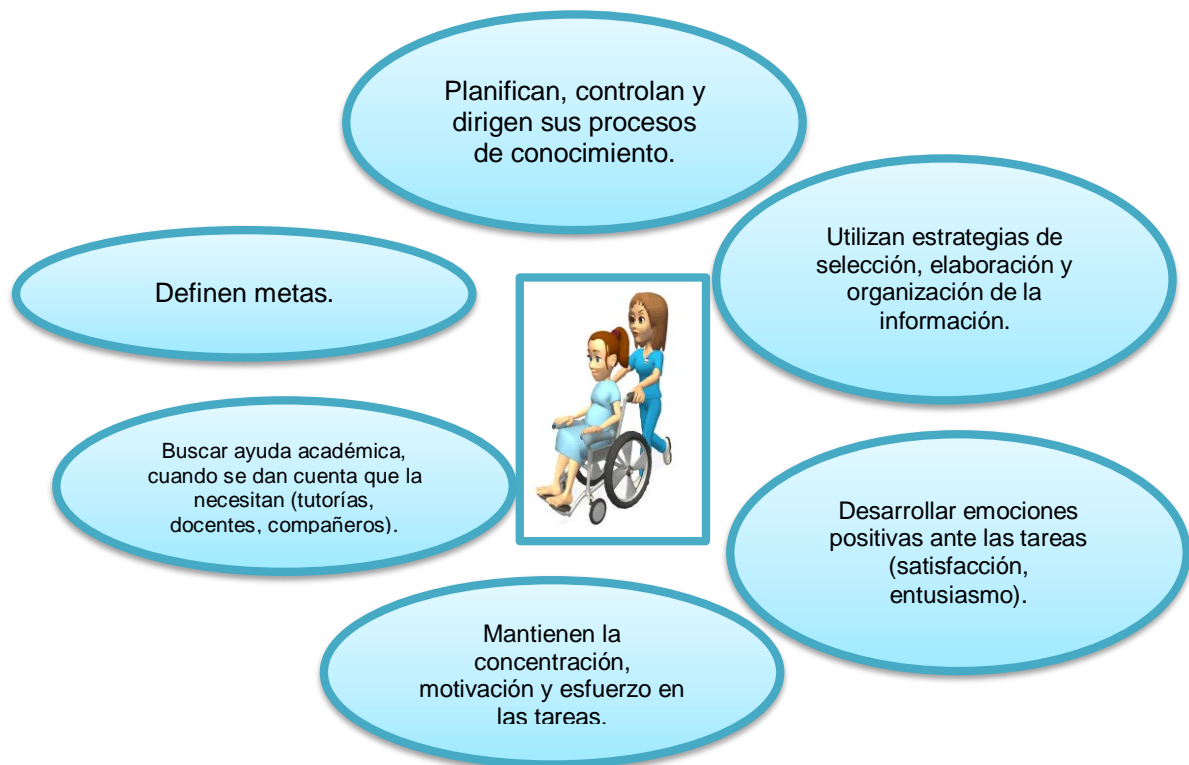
Planifican, controlan y dirigen sus procesos de conocimiento.

Utilizan estrategias de selección, elaboración y organización de la información.

Definen metas.

Buscar ayuda académica, cuando se dan cuenta que la necesitan (tutorías, docentes, compañeros).

Desarrollar emociones positivas ante las tareas (satisfacción, entusiasmo).

Mantienen la concentración, motivación y esfuerzo en las tareas.